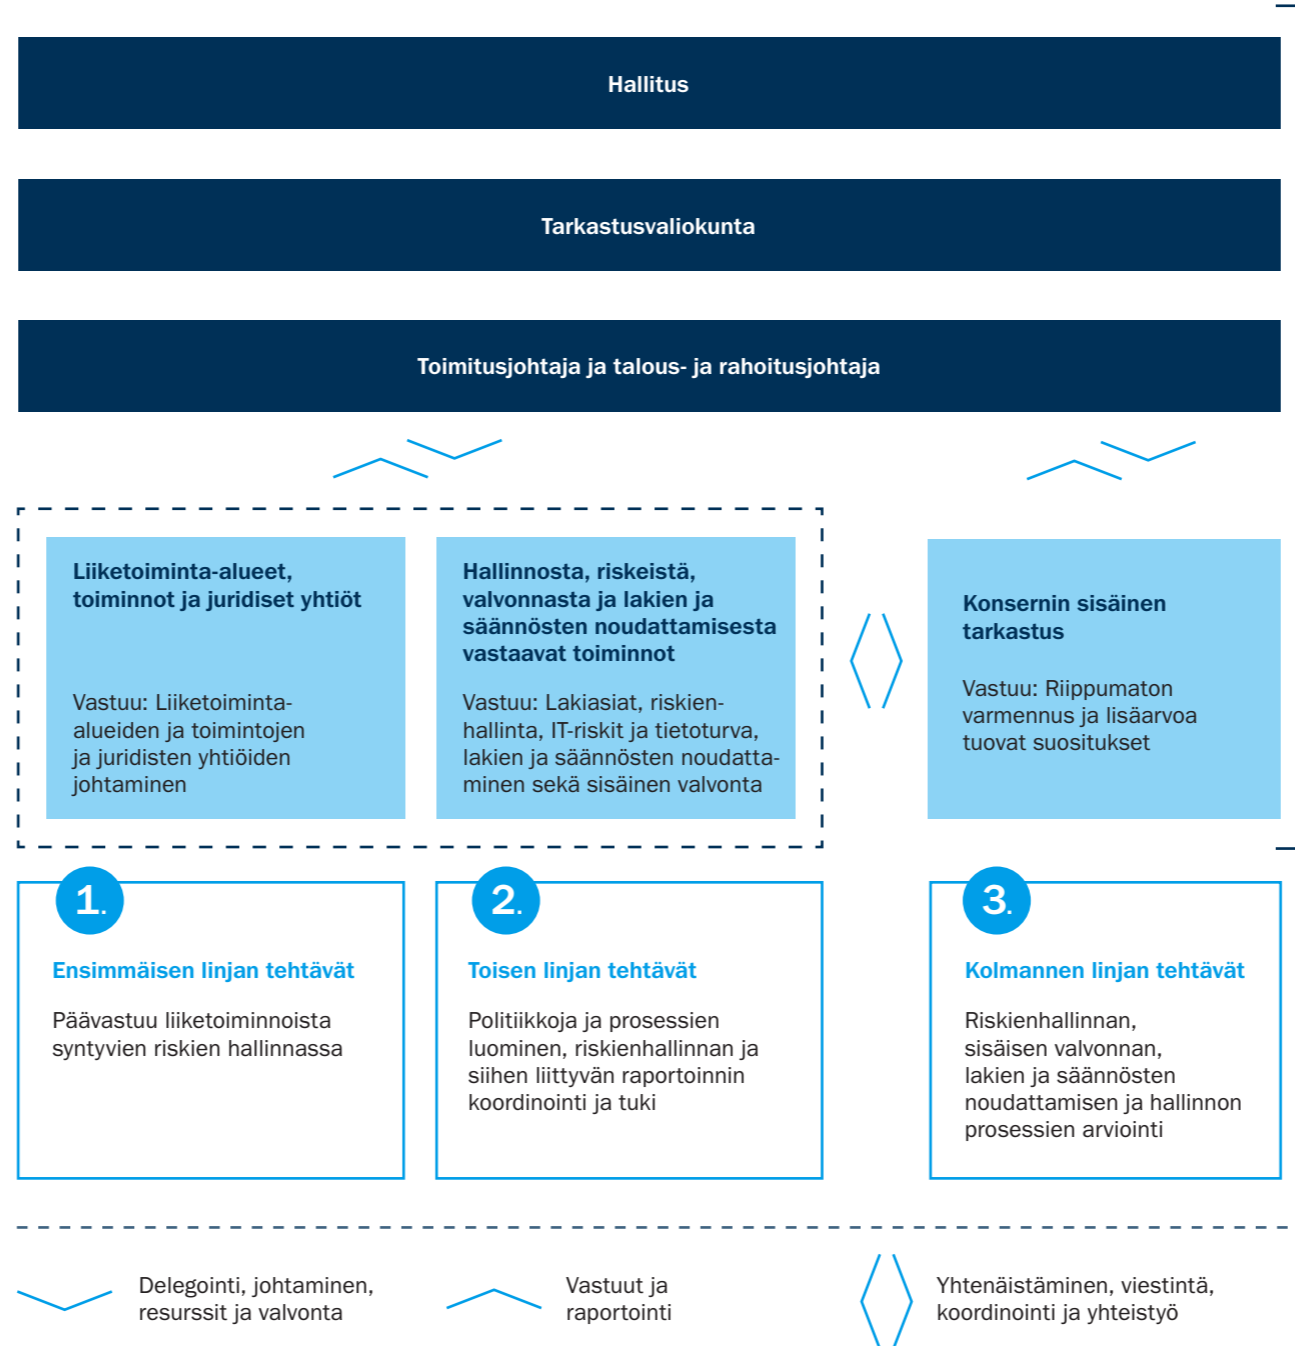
Hallitus

Tarkastusvaliokunta

Toimitusjohtaja ja talous- ja rahoitusjohtaja

Liiketoiminta-alueet, toiminnot ja juridiset yhtiöt

Vastuu: Liiketoiminta-alueiden ja toimintojen ja juridisten yhtiöiden johtaminen

Hallinnosta, riskeistä, valvonnasta ja lakien ja säännösten noudattamisesta vastaavat toiminnot

Vastuu: Lakiasiat, riskienhallinta, IT-riskit ja tietoturva, lakien ja säännösten noudattaminen sekä sisäinen valvonta

Konsernin sisäinen tarkastus

Vastuu: Riippumaton varmennus ja lisäarvoa tuovat suositukset

1.

Ensimmäisen linjan tehtävät

Päävastuu liiketoiminnoista syntyvien riskien hallinnassa

2.

Toisen linjan tehtävät

Politiikkoja ja prosessien luominen, riskienhallinnan ja siihen liittyvän raportoinnin koordinointi ja tuki

3.

Kolmannen linjan tehtävät

Riskienhallinnan, sisäisen valvonnan, lakien ja säännösten noudattamisen ja hallinnon prosessien arviointi

Delegointi, johtaminen, resurssit ja valvonta

Vastuut ja raportointi

Yhtenäistäminen, viestintä, koordinointi ja yhteistyö